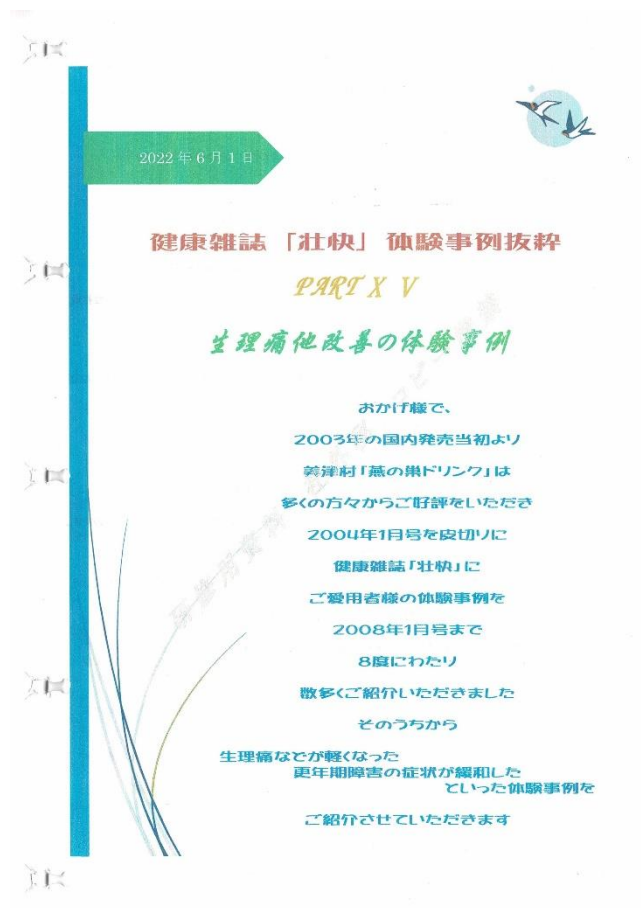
2022年6月1日

健康雑誌「壮快」体験事例抜粋

PART X V

生理痛他改善の体験事例

おかげ様で、

2003年の国内発売当初より

美津村「燕の巣ドリンク」は

多くの方々からご好評をいただき

2004年1月号を皮切りに

健康雑誌「壮快」に

ご愛用者様の体験事例を

2008年1月号まで

8度にわたり

数多くご紹介いただきました

そのうちから

生理痛などが軽くなった
更年期障害の症状が緩和した
といった体験事例を

ご紹介させていただきます